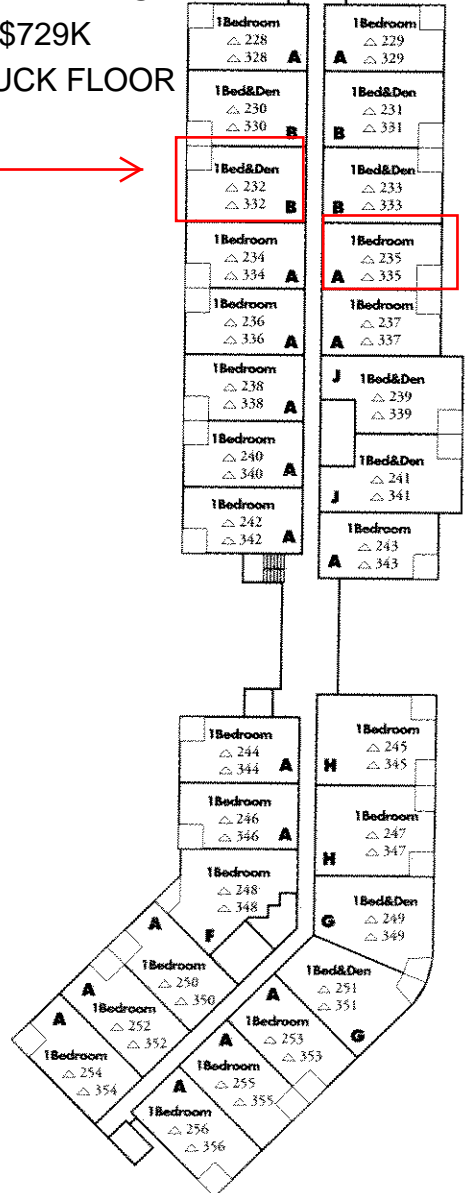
$729K
UCK FLOOR

1Bedroom
△ 228
△ 328 A

1Bed&Den
△ 230
△ 330 B

1Bed&Den
△ 232
△ 332 B

1Bedroom
△ 234
△ 334 A

1Bedroom
△ 236
△ 336 A

1Bedroom
△ 238
△ 338 A

1Bedroom
△ 240
△ 340 A

1Bedroom
△ 242
△ 342 A

1Bedroom
A △ 229
△ 329

1Bed&Den
△ 231
B △ 331

1Bed&Den
△ 233
B △ 333

1Bedroom
△ 235
A △ 335

1Bedroom
△ 237
A △ 337

J 1Bed&Den
△ 239
△ 339

1Bed&Den
△ 241
J △ 341

1Bedroom
△ 243
A △ 343

1Bedroom
△ 244
△ 344 A

1Bedroom
△ 246
△ 346 A

1Bedroom
△ 248
△ 348
F

1Bedroom
△ 245
H △ 345

1Bedroom
△ 247
H △ 347

1Bed&Den
G △ 249
△ 349

A
1Bedroom
△ 250
△ 350

A
1Bedroom
△ 252
△ 352

A
1Bedroom
△ 254
△ 354

1Bed&Den
△ 251
△ 351
A G

1Bedroom
△ 253
△ 353
A

1Bedroom
△ 255
△ 355
A

1Bedroom
△ 256
△ 356